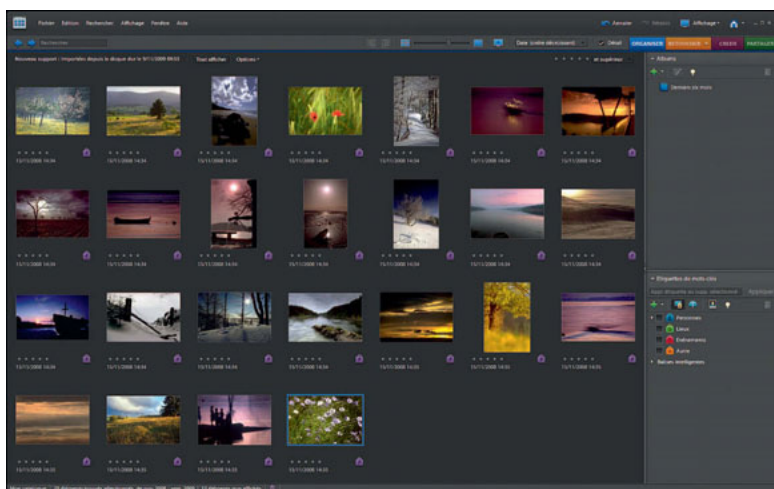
Fichier Edition Rechercher Affichage Fenêtre Aide

Annuler Rétablir Affichage

Rechercher

Date (ordre décroissant) Détail ORGANISER RETOUCHER CRÉER PARTAGER

Nouveau support : Importées depuis le disque dur le 9/11/2008 08:03 Tout afficher Options

Albums

Derniers six mois

13/11/2008 14:34

Etiquettes de mots-clés

Personnes
Lieux
Evénements
Autre
Balises intelligentes

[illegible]